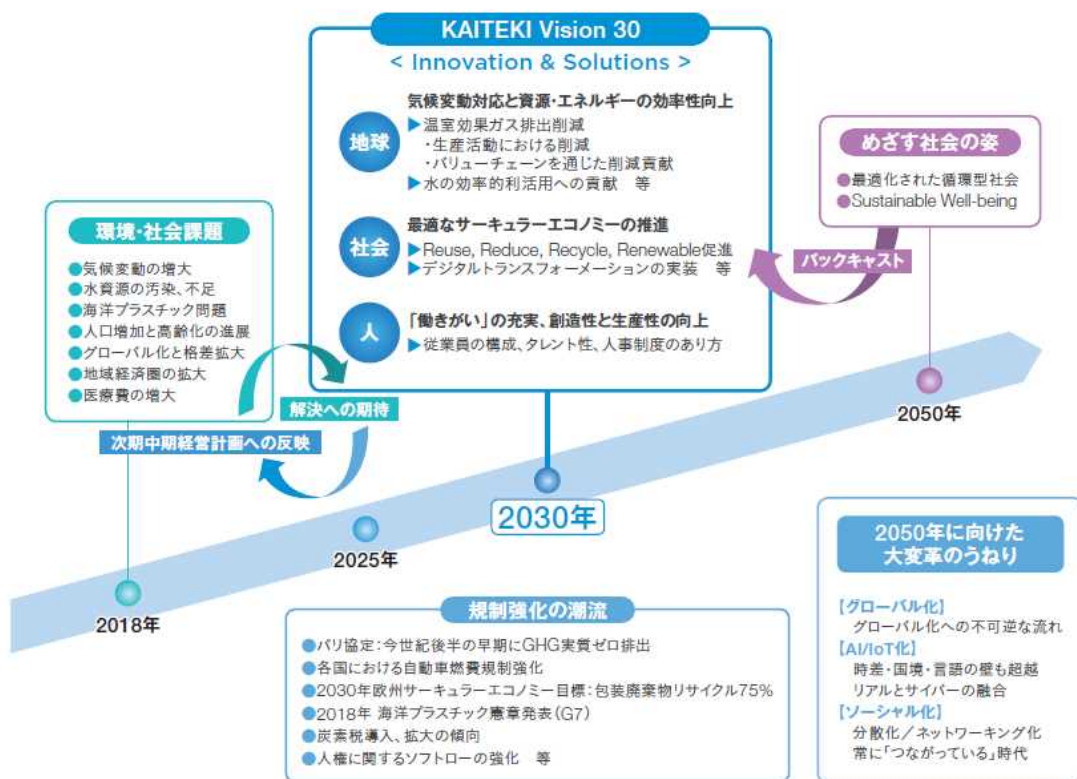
KAITEKI Vision 30
< Innovation & Solutions >

地球
気候変動対応と資源・エネルギーの効率性向上
▶温室効果ガス排出削減
・生産活動における削減
・バリューチェーンを通じた削減貢献
▶水の効率的利活用への貢献　等

社会
最適なサーキュラーエコノミーの推進
▶Reuse, Reduce, Recycle, Renewable促進
▶デジタルトランスフォーメーションの実装　等

人
「働きがい」の充実、創造性と生産性の向上
▶従業員の構成、タレント性、人事制度のあり方

めざす社会の姿
●最適化された循環型社会
●Sustainable Well-being

バックキャスト

環境・社会課題
●気候変動の増大
●水資源の汚染、不足
●海洋プラスチック問題
●人口増加と高齢化の進展
●グローバル化と格差拡大
●地域経済圏の拡大
●医療費の増大

解決への期待
次期中期経営計画への反映

2018年
2025年
2030年
2050年

規制強化の潮流
●パリ協定：今世紀後半の早期にGHG実質ゼロ排出
●各国における自動車燃費規制強化
●2030年欧州サーキュラーエコノミー目標：包装廃棄物リサイクル75%
●2018年 海洋プラスチック憲章発表（G7）
●炭素税導入、拡大の傾向
●人権に関するソフトローの強化　等

2050年に向けた大変革のうねり
【グローバル化】
グローバル化への不可逆な流れ
【AI/IoT化】
時差・国境・言語の壁も超越
リアルとサイバーの融合
【ソーシャル化】
分散化／ネットワーキング化
常に「つながっている」時代